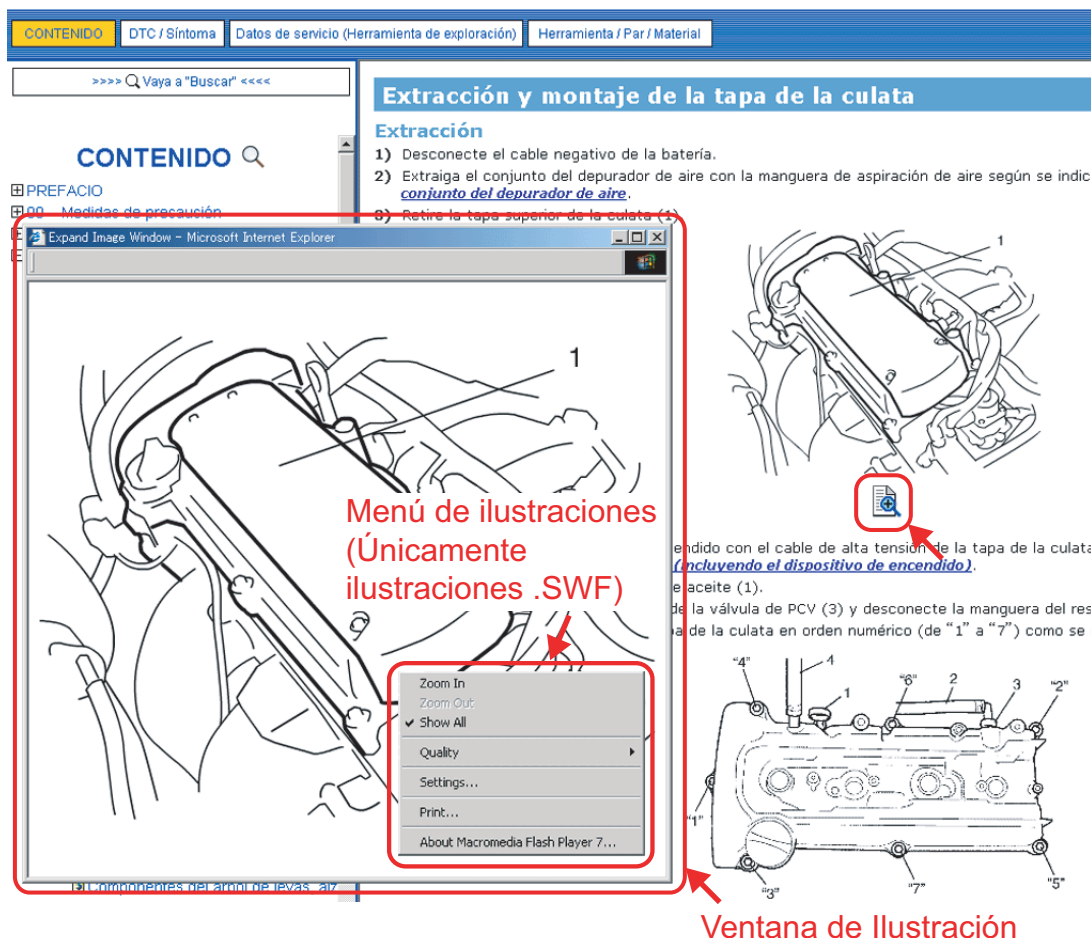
CONTENIDO | DTC / Síntoma | Datos de servicio (Herramienta de exploración) | Herramienta / Par / Material

>>>> Vaya a "Buscar" <<<<

CONTENIDO

PREFACIO
00 Medidas de precaución

Extracción y montaje de la tapa de la culata

Extracción

1) Desconecte el cable negativo de la batería.
2) Extraiga el conjunto del depurador de aire con la manguera de aspiración de aire según se indic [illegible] conjunto del depurador de aire.
3) Retire la tapa superior de la culata (1)

Expand Image Window - Microsoft Internet Explorer

1

1

Menú de ilustraciones (Únicamente ilustraciones .SWF)

Zoom In
Zoom Out
Show All
Quality
Settings...
Print...
About Macromedia Flash Player 7...

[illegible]endido con el cable de alta tensión de la tapa de la culata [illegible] (incluyendo el dispositivo de encendido).
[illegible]e aceite (1).
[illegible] de la válvula de PCV (3) y desconecte la manguera del res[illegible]
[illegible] de la culata en orden numérico (de "1" a "7") como se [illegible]

"4" 4 1 "6" 2 3 "2" "1" "3" "7" "5"

Componentes del árbol de levas, alz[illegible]

Ventana de Ilustración